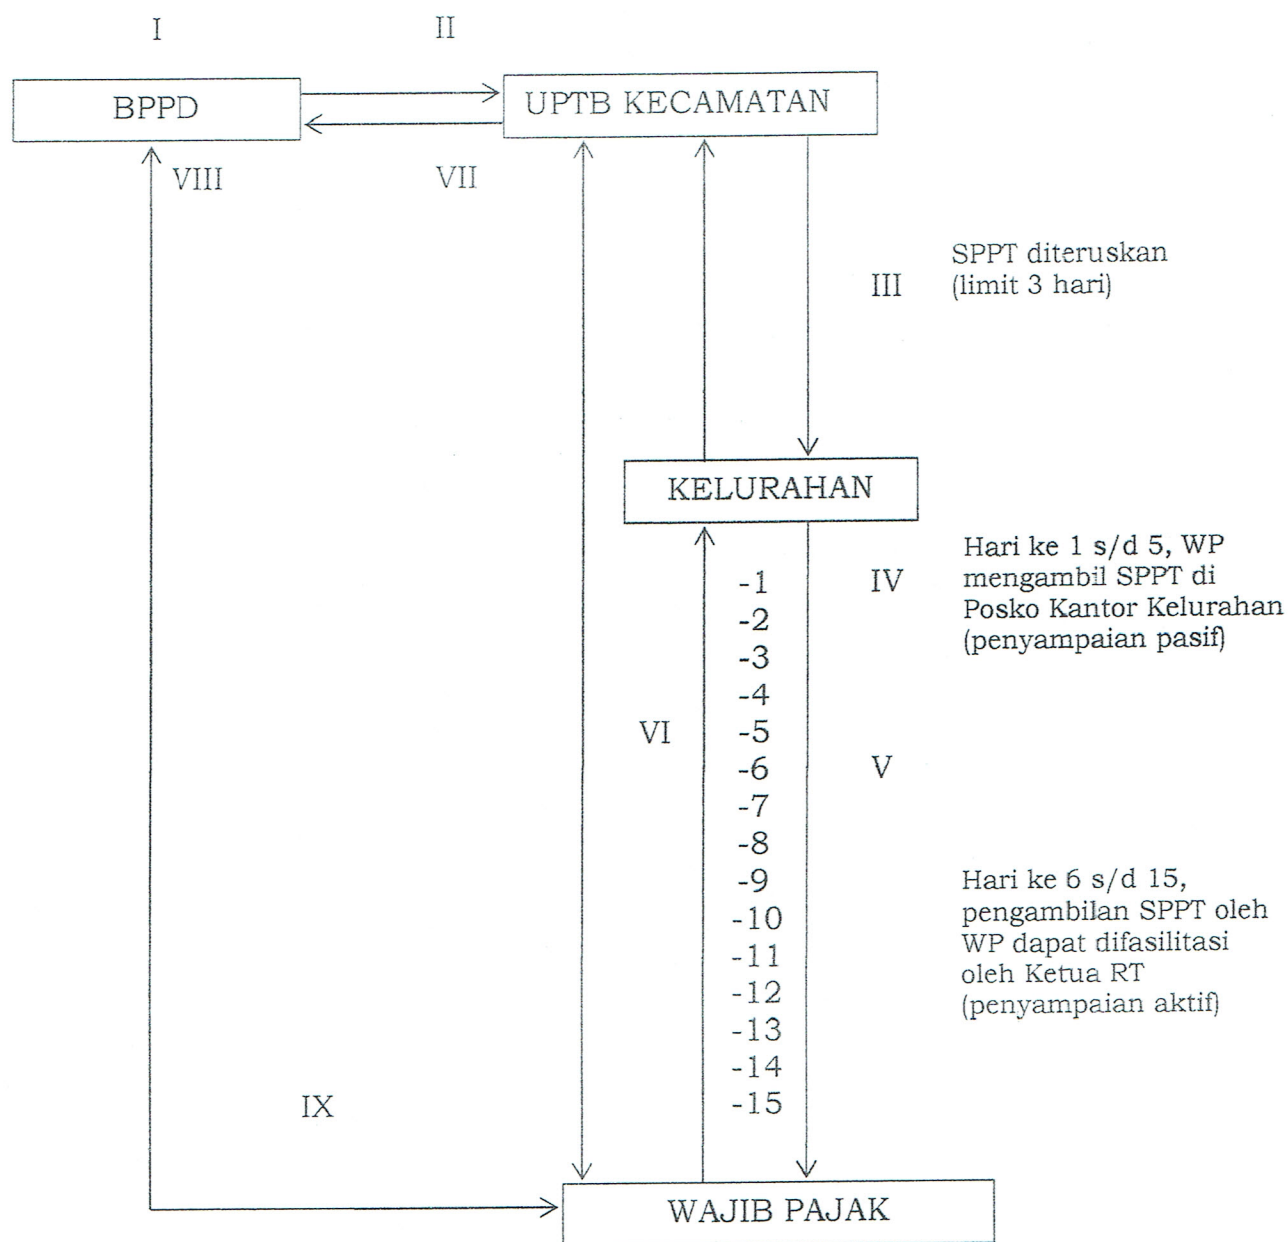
I

II

BPPD

UPTB KECAMATAN

VIII

VII

III

SPPT diteruskan (limit 3 hari)

KELURAHAN

-1
-2
-3
-4
-5
-6
-7
-8
-9
-10
-11
-12
-13
-14
-15

IV

Hari ke 1 s/d 5, WP mengambil SPPT di Posko Kantor Kelurahan (penyampaian pasif)

VI

V

Hari ke 6 s/d 15, pengambilan SPPT oleh WP dapat difasilitasi oleh Ketua RT (penyampaian aktif)

IX

WAJIB PAJAK